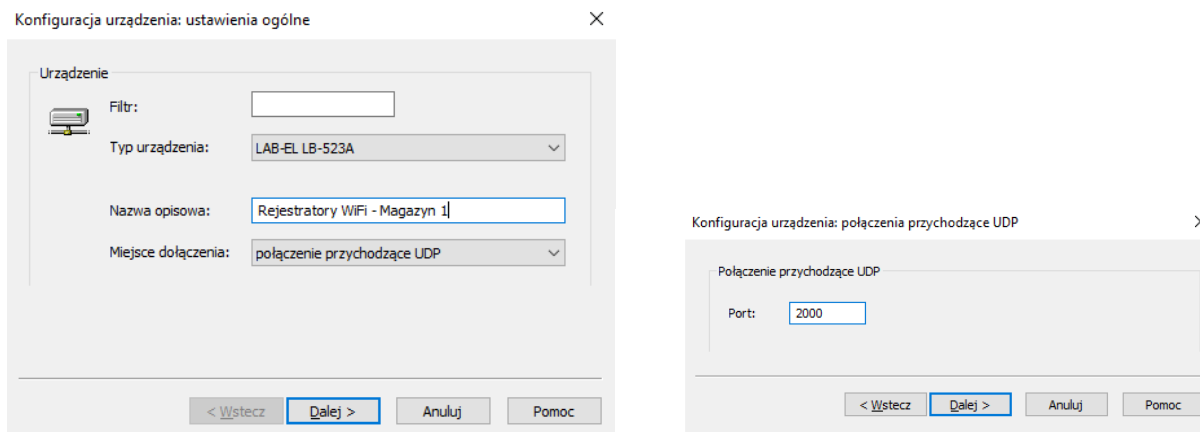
Konfiguracja urządzenia: ustawienia ogólne

×

Urządzenie

Filtr:

Typ urządzenia: LAB-EL LB-523A

Nazwa opisowa: Rejestratory WiFi - Magazyn 1

Miejsce dołączenia: połączenie przychodzące UDP

< Wstecz

Dalej >

Anuluj

Pomoc

Konfiguracja urządzenia: połączenia przychodzące UDP

Połączenie przychodzące UDP

Port: 2000

< Wstecz

Dalej >

Anuluj

Pomoc